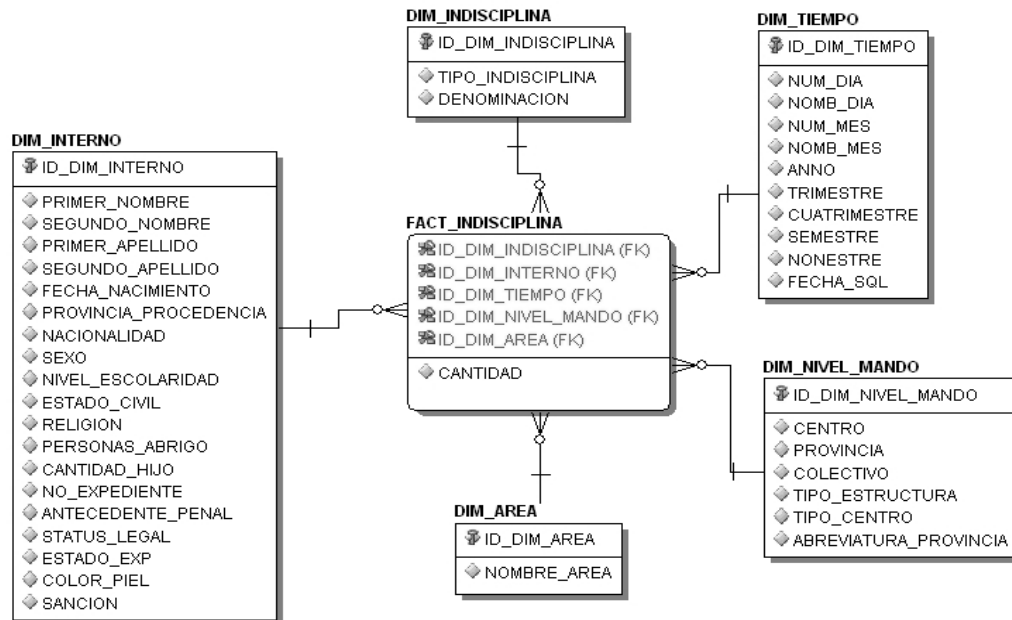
DIM_INDISCIPLINA

ID_DIM_INDISCIPLINA

TIPO_INDISCIPLINA
DENOMINACION

DIM_TIEMPO

ID_DIM_TIEMPO

NUM_DIA
NOMB_DIA
NUM_MES
NOMB_MES
ANNO
TRIMESTRE
CUATRIMESTRE
SEMESTRE
NONESTRE
FECHA_SQL

DIM_INTERNO

ID_DIM_INTERNO

PRIMER_NOMBRE
SEGUNDO_NOMBRE
PRIMER_APELLIDO
SEGUNDO_APELLIDO
FECHA_NACIMIENTO
PROVINCIA_PROCEDENCIA
NACIONALIDAD
SEXO
NIVEL_ESCOLARIDAD
ESTADO_CIVIL
RELIGION
PERSONAS_ABRIGO
CANTIDAD_HIJO
NO_EXPEDIENTE
ANTECEDENTE_PENAL
STATUS_LEGAL
ESTADO_EXP
COLOR_PIEL
SANCION

FACT_INDISCIPLINA

ID_DIM_INDISCIPLINA (FK)
ID_DIM_INTERNO (FK)
ID_DIM_TIEMPO (FK)
ID_DIM_NIVEL_MANDO (FK)
ID_DIM_AREA (FK)

CANTIDAD

DIM_NIVEL_MANDO

ID_DIM_NIVEL_MANDO

CENTRO
PROVINCIA
COLECTIVO
TIPO_ESTRUCTURA
TIPO_CENTRO
ABREVIATURA_PROVINCIA

DIM_AREA

ID_DIM_AREA

NOMBRE_AREA